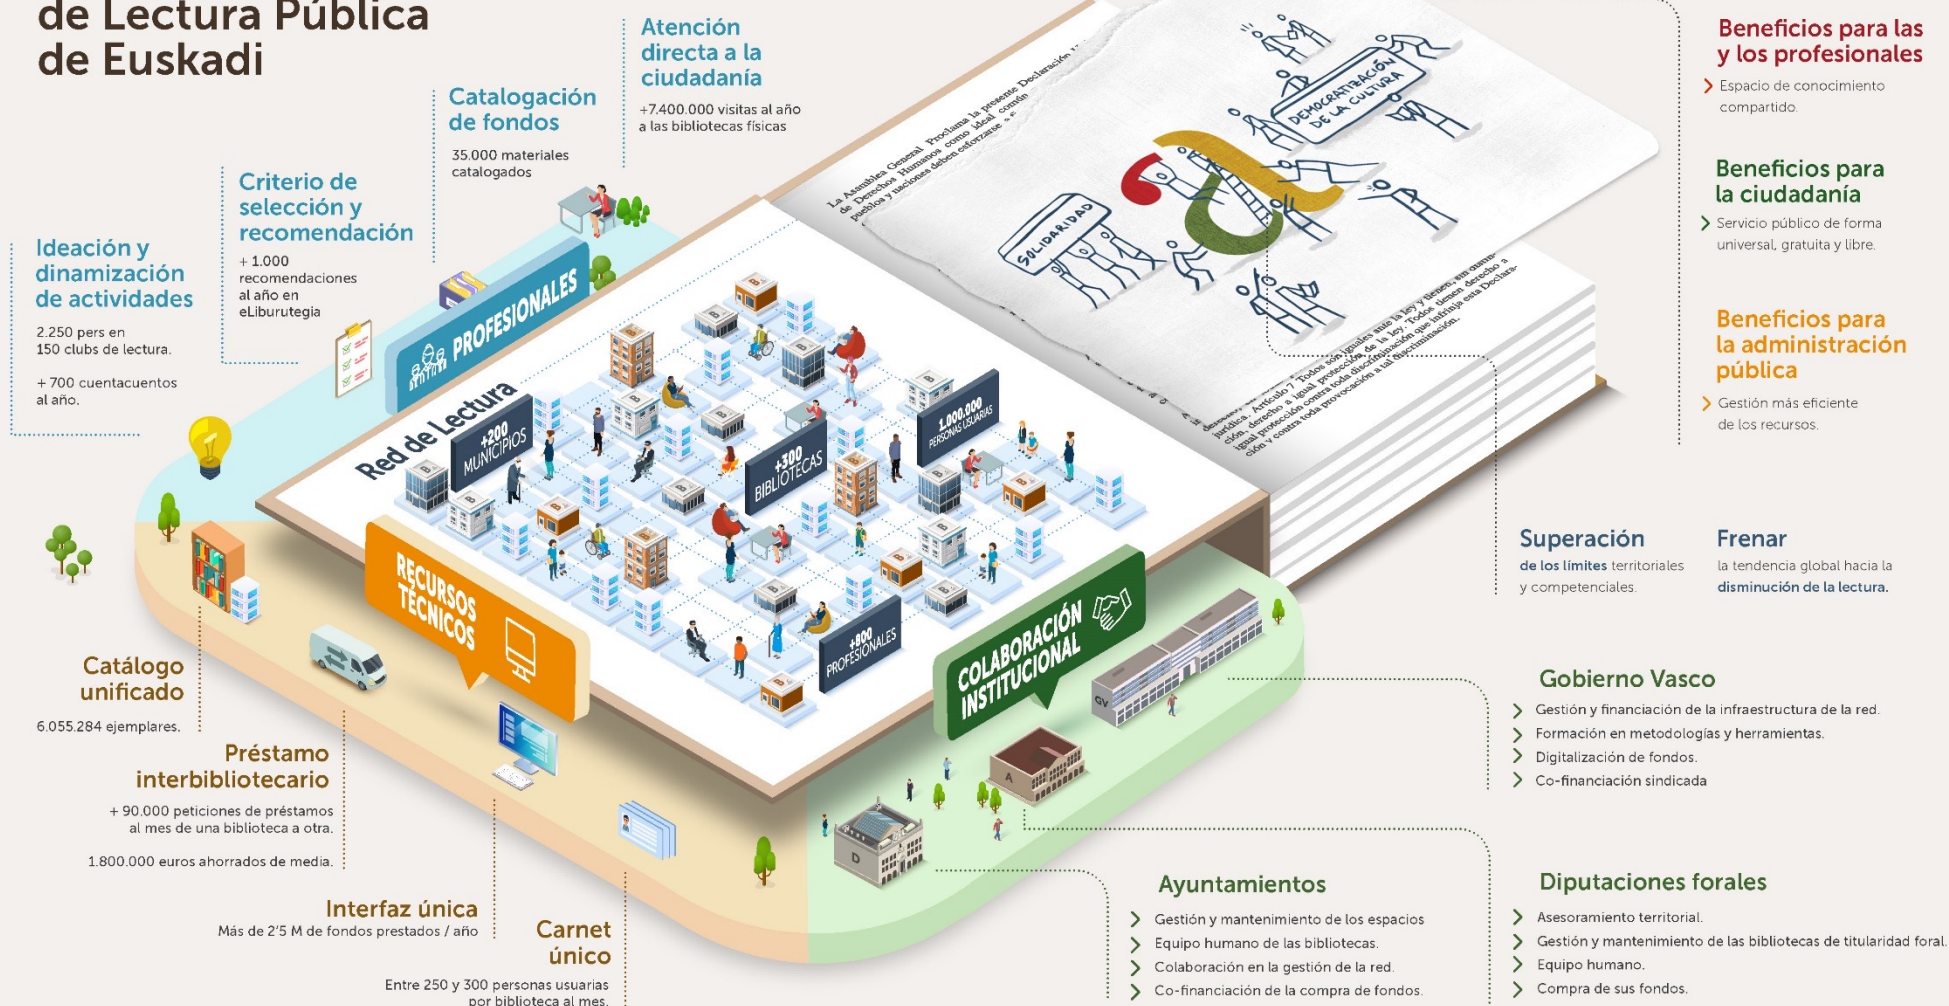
de Lectura Pública de Euskadi

Atención directa a la ciudadanía

+7.400.000 visitas al año a las bibliotecas físicas

Catalogación de fondos

35.000 materiales catalogados

Criterio de selección y recomendación

+ 1.000 recomendaciones al año en eLiburutegia

Ideación y dinamización de actividades

2.250 pers en 150 clubs de lectura.

+ 700 cuentacuentos al año.

Beneficios para las y los profesionales

Espacio de conocimiento compartido.

Beneficios para la ciudadanía

Servicio público de forma universal, gratuita y libre.

Beneficios para la administración pública

Gestión más eficiente de los recursos.

DEMOCRATIZACIÓN DE LA CULTURA

SOLIDARIDAD

PROFESIONALES

Red de Lectura

+200 MUNICIPIOS

+300 BIBLIOTECAS

1.000.000 PERSONAS USUARIAS

+800 PROFESIONALES

RECURSOS TÉCNICOS

COLABORACIÓN INSTITUCIONAL

Superación de los límites territoriales y competenciales.

Frenar la tendencia global hacia la disminución de la lectura.

Catálogo unificado

6.055.284 ejemplares.

Préstamo interbibliotecario

+ 90.000 peticiones de préstamos al mes de una biblioteca a otra.

1.800.000 euros ahorrados de media.

Interfaz única

Más de 2'5 M de fondos prestados / año

Carnet único

Entre 250 y 300 personas usuarias por biblioteca al mes.

Gobierno Vasco

Gestión y financiación de la infraestructura de la red.
Formación en metodologías y herramientas.
Digitalización de fondos.
Co-financiación sindicada

Ayuntamientos

Gestión y mantenimiento de los espacios
Equipo humano de las bibliotecas.
Colaboración en la gestión de la red.
Co-financiación de la compra de fondos.

Diputaciones forales

Asesoramiento territorial.
Gestión y mantenimiento de las bibliotecas de titularidad foral.
Equipo humano.
Compra de sus fondos.